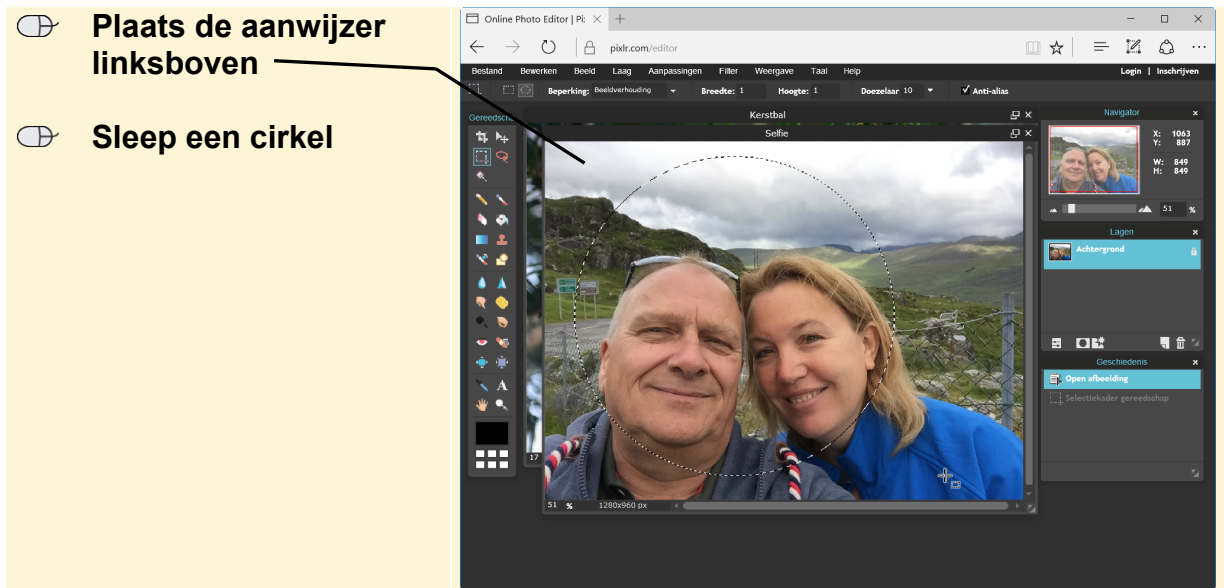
Plaats de aanwijzer linksboven

Sleep een cirkel

Online Photo Editor | Pi: ×  +

pixlr.com/editor

Bestand  Bewerken  Beeld  Laag  Aanpassingen  Filter  Weergave  Taal  Help  Login | Inschrijven

Beperking: Beeldverhouding  Breedte: 1  Hoogte: 1  Doezelaar 10  Anti-alias

Gereedsch

Kerstbal

Selfie

Navigator

X: 1063
Y: 887
W: 849
H: 849

51 %

Lagen

Achtergrond

Geschiedenis

Open afbeelding

Selectiekader gereedschap

17

51 %  1280x960 px